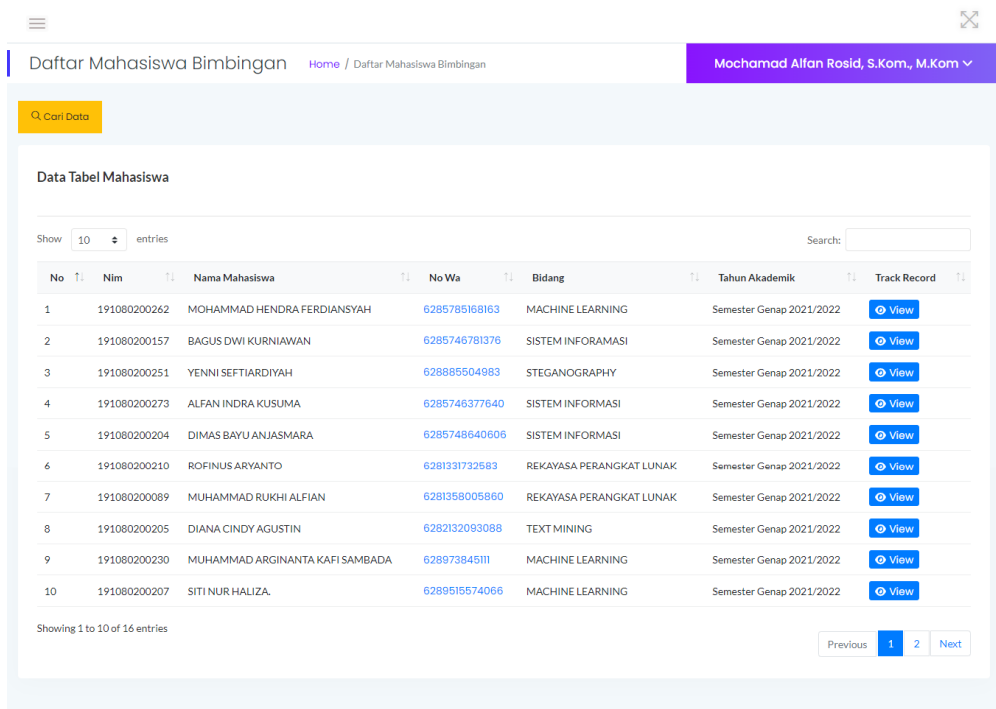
Daftar Mahasiswa Bimbingan

Home / Daftar Mahasiswa Bimbingan

Mochamad Alfan Rosid, S.Kom., M.Kom

Cari Data

Data Tabel Mahasiswa

Show 10 entries

Search:

| No | Nim | Nama Mahasiswa | No Wa | Bidang | Tahun Akademik | Track Record |
|---|---|---|---|---|---|---|
| 1 | 191080200262 | MOHAMMAD HENDRA FERDIANSYAH | 6285785168163 | MACHINE LEARNING | Semester Genap 2021/2022 | View |
| 2 | 191080200157 | BAGUS DWI KURNIAWAN | 6285746781376 | SISTEM INFORAMASI | Semester Genap 2021/2022 | View |
| 3 | 191080200251 | YENNI SEFTIARDIYAH | 628885504983 | STEGANOGRAPHY | Semester Genap 2021/2022 | View |
| 4 | 191080200273 | ALFAN INDRA KUSUMA | 6285746377640 | SISTEM INFORMASI | Semester Genap 2021/2022 | View |
| 5 | 191080200204 | DIMAS BAYU ANJASMARA | 6285748640606 | SISTEM INFORMASI | Semester Genap 2021/2022 | View |
| 6 | 191080200210 | ROFINUS ARYANTO | 6281331732583 | REKAYASA PERANGKAT LUNAK | Semester Genap 2021/2022 | View |
| 7 | 191080200089 | MUHAMMAD RUKHI ALFIAN | 6281358005860 | REKAYASA PERANGKAT LUNAK | Semester Genap 2021/2022 | View |
| 8 | 191080200205 | DIANA CINDY AGUSTIN | 6282132093088 | TEXT MINING | Semester Genap 2021/2022 | View |
| 9 | 191080200230 | MUHAMMAD ARGINANTA KAFI SAMBADA | 628973845111 | MACHINE LEARNING | Semester Genap 2021/2022 | View |
| 10 | 191080200207 | SITI NUR HALIZA. | 6289515574066 | MACHINE LEARNING | Semester Genap 2021/2022 | View |

Showing 1 to 10 of 16 entries

Previous 1 2 Next